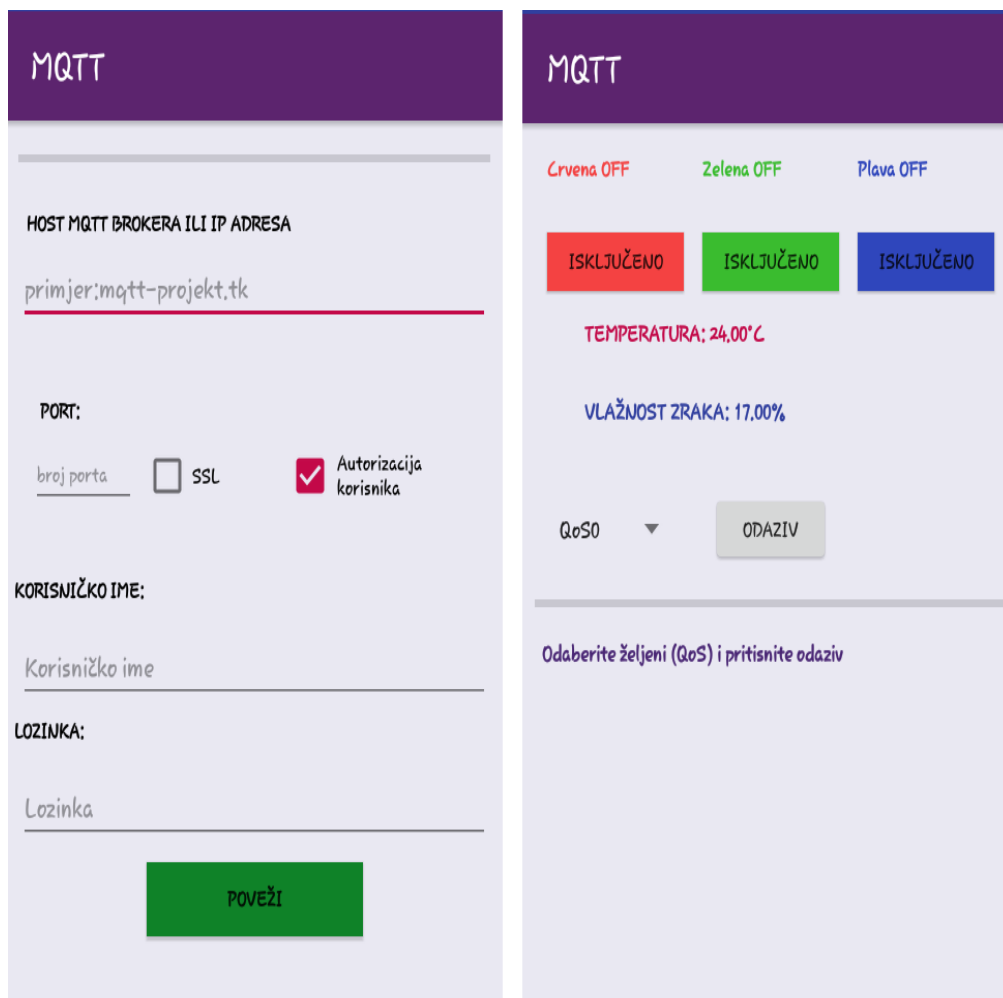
MQTT

HOST MQTT BROKERA ILI IP ADRESA

primjer:mqtt-projekt.tk

PORT:

broj porta

SSL

Autorizacija korisnika

KORISNIČKO IME:

Korisničko ime

LOZINKA:

Lozinka

POVEŽI

MQTT

Crvena OFF

Zelena OFF

Plava OFF

ISKLJUČENO

ISKLJUČENO

ISKLJUČENO

TEMPERATURA: 24.00°C

VLAŽNOST ZRAKA: 17.00%

QoS0

ODAZIV

Odaberite željeni (QoS) i pritisnite odaziv